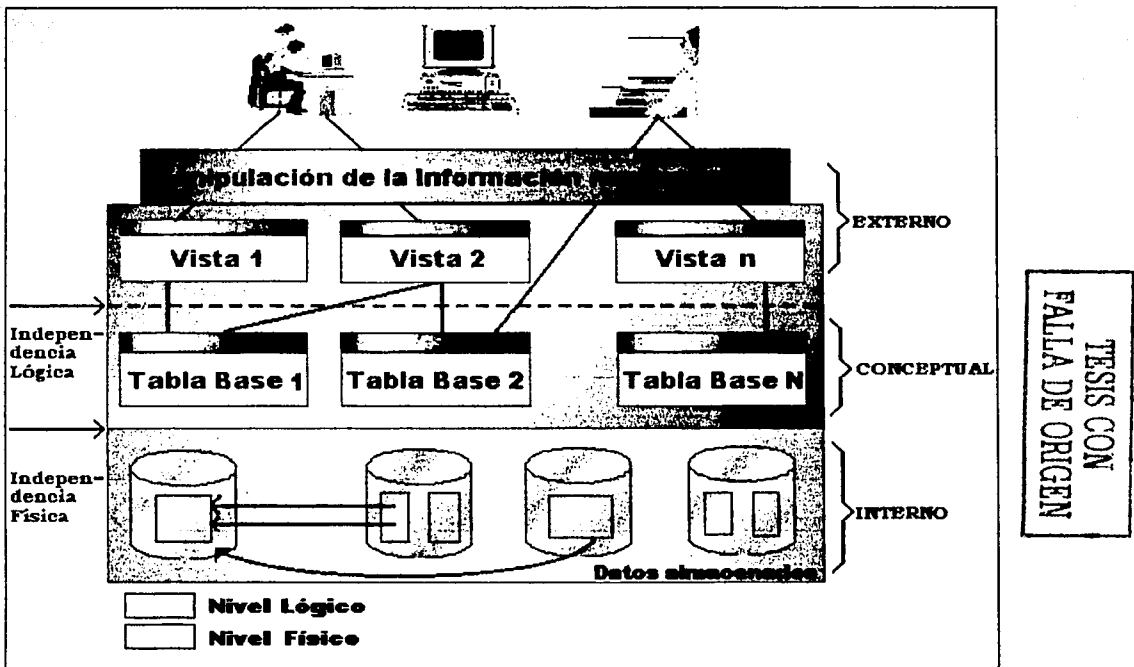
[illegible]pulación de la Información

EXTERNO

Vista 1

Vista 2

Vista n

Independencia Lógica

Tabla Base 1

Tabla Base 2

Tabla Base N

CONCEPTUAL

Independencia Física

INTERNO

Datos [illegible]

Nivel Lógico

Nivel Físico

TESIS CON FALLA DE ORIGEN